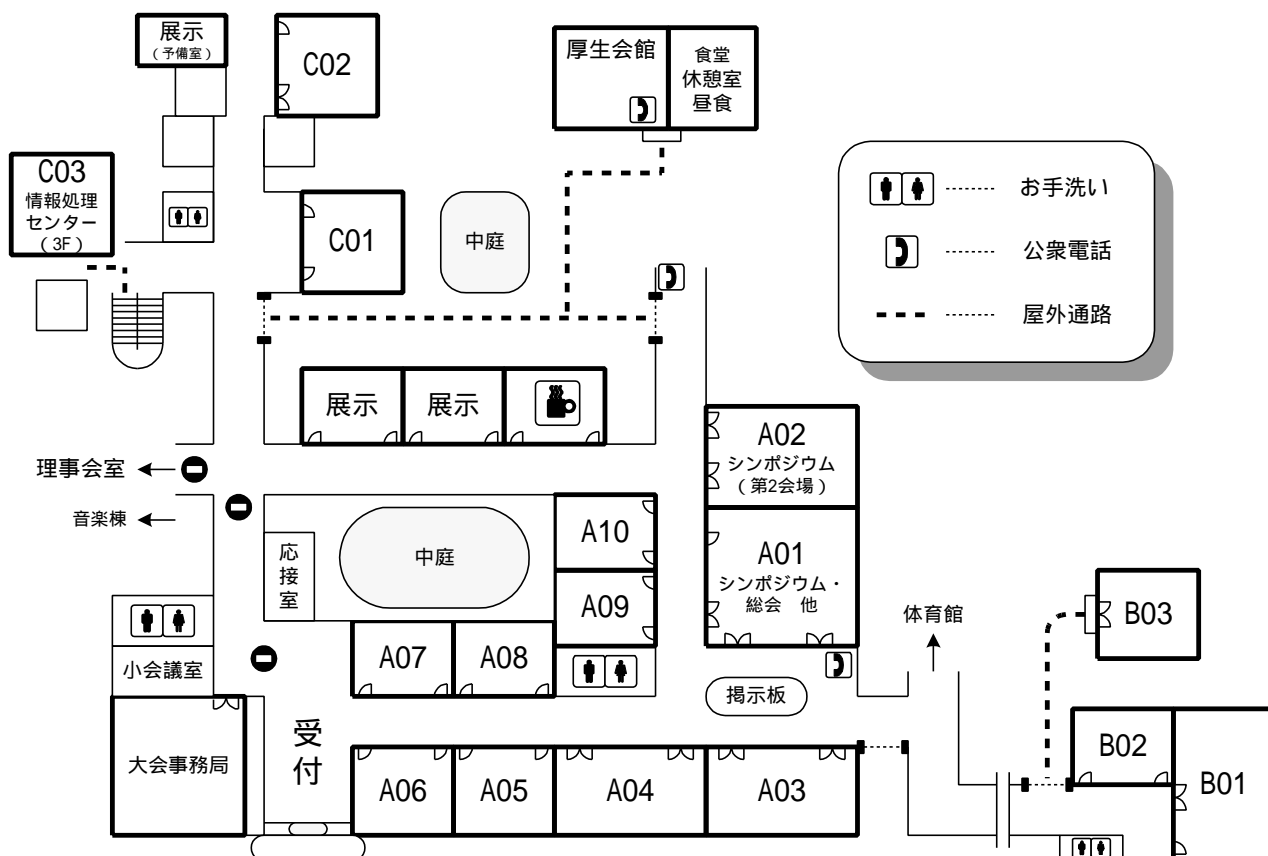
展示
（予備室）

C02

厚生会館

食堂
休憩室
昼食

C03
情報処理
センター
（3F）

C01

中庭

お手洗い
公衆電話
屋外通路

展示

展示

理事会室

音楽棟

A02
シンポジウム
（第2会場）

A01
シンポジウム・
総会　他

応接室

中庭

A10

A09

B03

体育館

小会議室

A07

A08

掲示板

大会事務局

受付

A06

A05

A04

A03

B02

B01